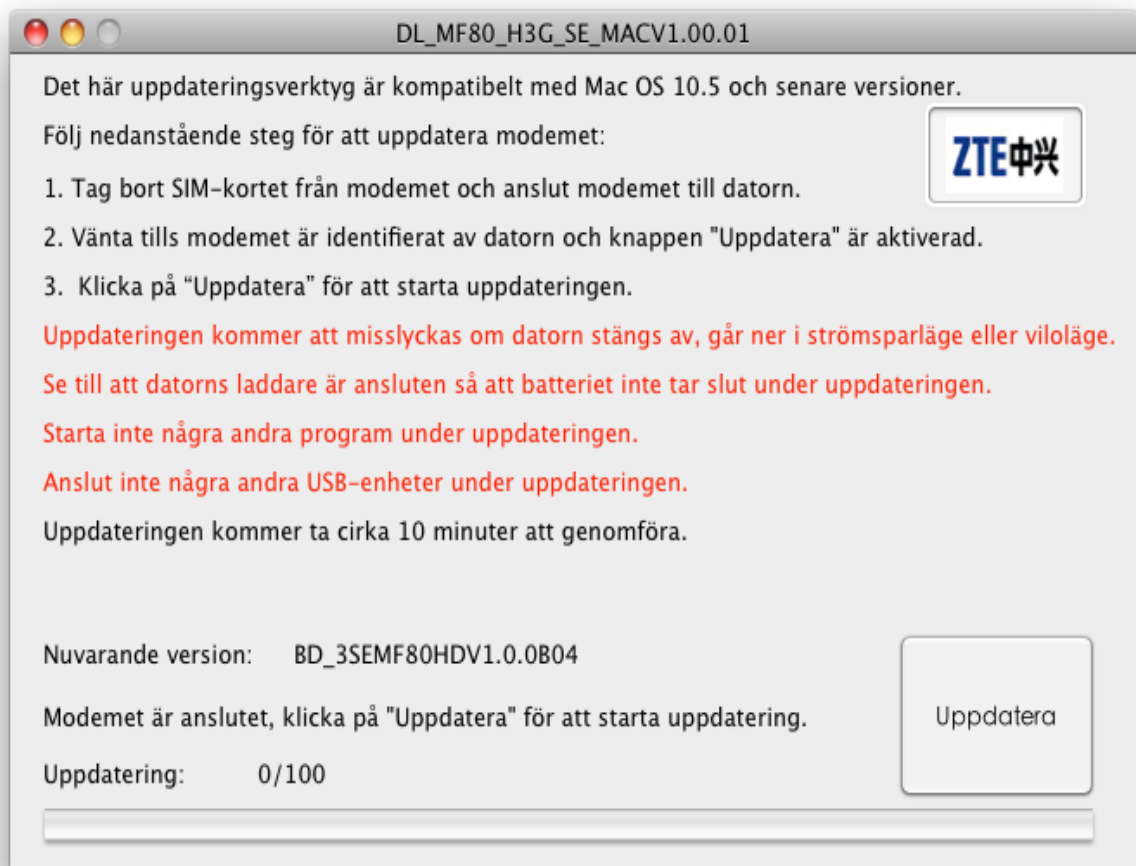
DL_MF80_H3G_SE_MACV1.00.01

Det här uppdateringsverktyg är kompatibelt med Mac OS 10.5 och senare versioner.

Följ nedanstående steg för att uppdatera modemet:

ZTE中兴

1. Tag bort SIM-kortet från modemet och anslut modemet till datorn.

2. Vänta tills modemet är identifierat av datorn och knappen "Uppdatera" är aktiverad.

3. Klicka på “Uppdatera” för att starta uppdateringen.

Uppdateringen kommer att misslyckas om datorn stängs av, går ner i strömsparläge eller viloläge.

Se till att datorns laddare är ansluten så att batteriet inte tar slut under uppdateringen.

Starta inte några andra program under uppdateringen.

Anslut inte några andra USB-enheter under uppdateringen.

Uppdateringen kommer ta cirka 10 minuter att genomföra.

Nuvarande version: BD_3SEMF80HDV1.0.0B04

Modemet är anslutet, klicka på "Uppdatera" för att starta uppdatering.

Uppdatera

Uppdatering: 0/100